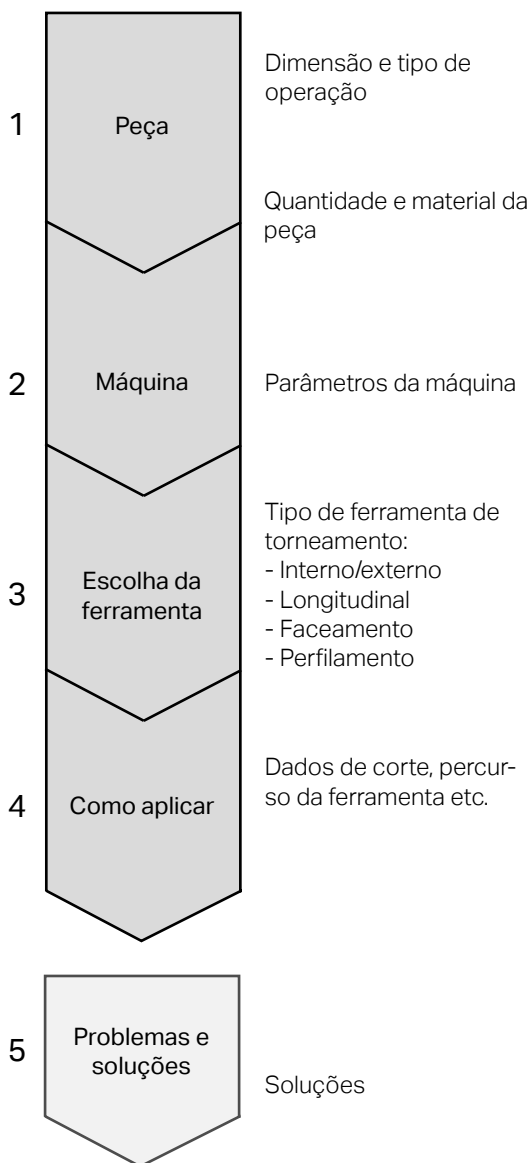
1

Peça

Dimensão e tipo de operação

Quantidade e material da peça

2

Máquina

Parâmetros da máquina

3

Escolha da ferramenta

Tipo de ferramenta de torneamento:
- Interno/externo
- Longitudinal
- Faceamento
- Perfilamento

4

Como aplicar

Dados de corte, percurso da ferramenta etc.

5

Problemas e soluções

Soluções